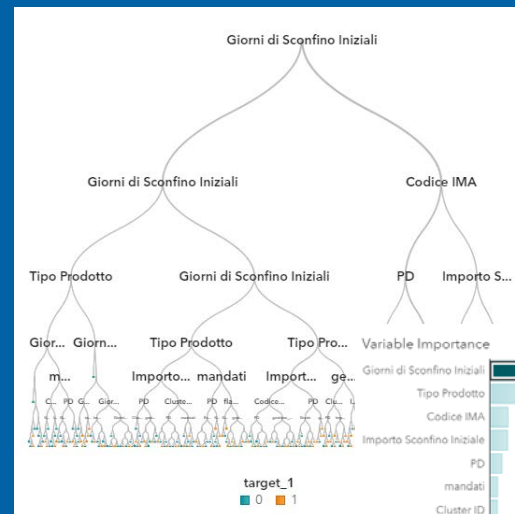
Giorni di Sconfino Iniziali

Giorni di Sconfino Iniziali

Codice IMA

Tipo Prodotto

Giorni di Sconfino Iniziali

PD

Importo S...

Gior...

Giorn...

Tipo Prodotto

Tipo Pro...

m...

Importo...

mandati

Import...

ge...

C...

PD

G...

Gior...

PD

Cluste...

PD

fla...

Codice...

PD

Clu...

I...

target_1

0

1

Variable Importance

Giorni di Sconfino Iniziali

Tipo Prodotto

Codice IMA

Importo Sconfino Iniziale

PD

mandati

Cluster ID